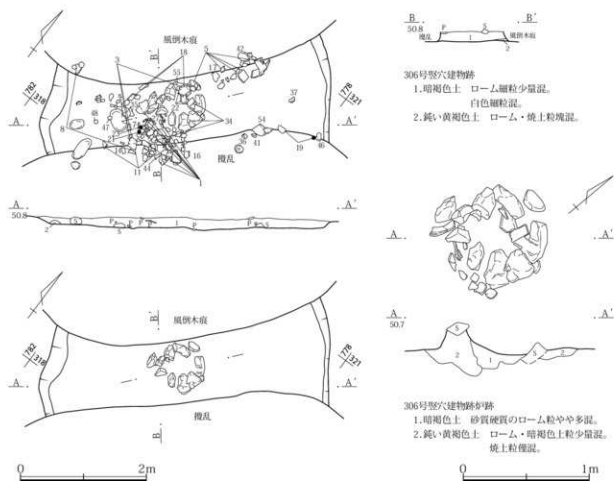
風倒木痕
18
5
42
3
55
17
B
B′
782
318
776
321
37
A
A′
8
47
54
34
41
36
19
40
2
11
44
16
攪乱
1
A
50.8
A′
2
5
P
P
P
1
P
P
5
風倒木痕
B′
782
318
776
321
A
A′
攪乱
B
0
2m

B
50.8
B′
P
5
風倒木痕
攪乱
1
2

306号竪穴建物跡
1.暗褐色土　ローム細粒少量混。
　　　　　　白色細粒混。
2.鈍い黄褐色土　ローム・焼土粒塊混。

A
A′
A
50.7
A′
5
2
1
5
2

306号竪穴建物跡炉跡
1.暗褐色土　砂質硬質のローム粒やや多混。
2.鈍い黄褐色土　ローム・暗褐色土粒少量混。
　　　　　　　　焼土粒僅混。
0
1m